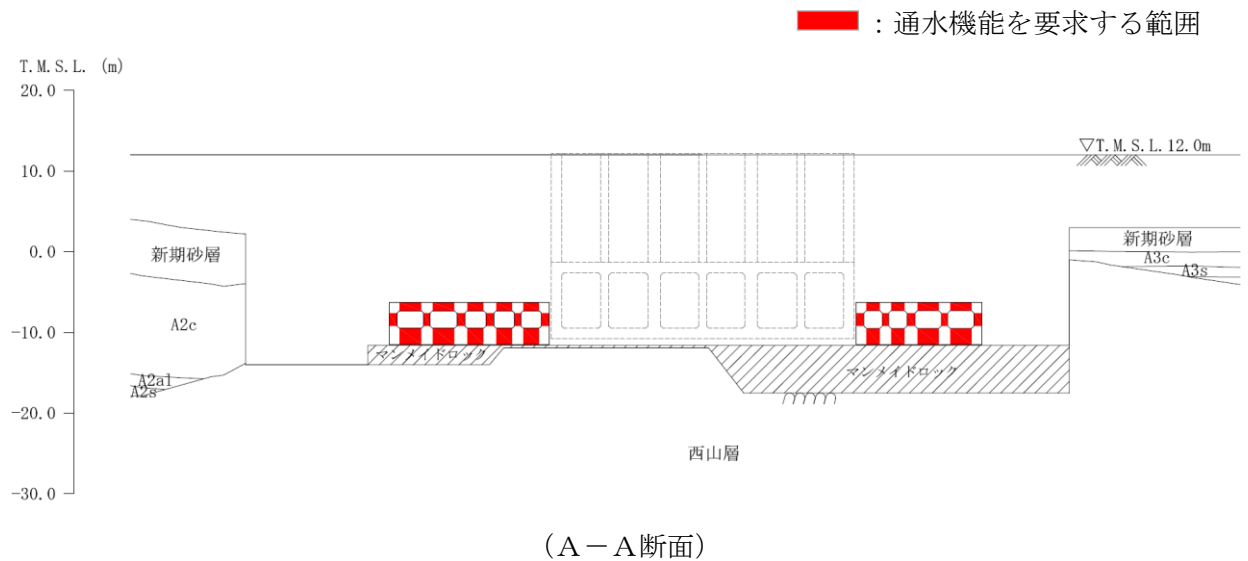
：通水機能を要求する範囲

T. M. S. L. (m)

20. 0

10. 0

0. 0

-10. 0

-20. 0

-30. 0

▽T. M. S. L. 12. 0m

新期砂層

A2c

A2a1

A2s

マンメイドロック

マンメイドロック

西山層

新期砂層

A3c

A3s

（A－A断面）